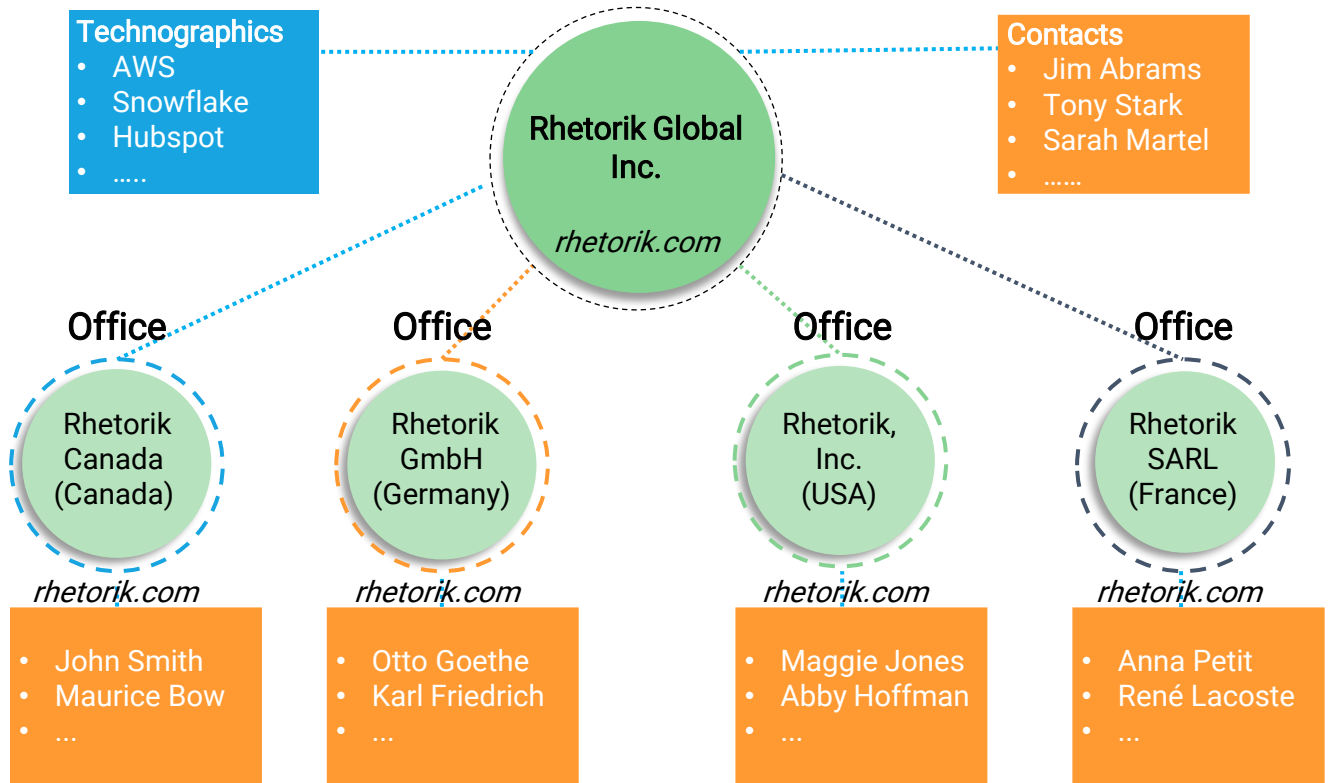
Technographics
- AWS
- Snowflake
- Hubspot
- …..

Rhetorik Global Inc.

rhetorik.com

Contacts
- Jim Abrams
- Tony Stark
- Sarah Martel
- ……

Office

Rhetorik Canada (Canada)

rhetorik.com

- John Smith
- Maurice Bow
- ...

Office

Rhetorik GmbH (Germany)

rhetorik.com

- Otto Goethe
- Karl Friedrich
- ...

Office

Rhetorik, Inc. (USA)

rhetorik.com

- Maggie Jones
- Abby Hoffman
- ...

Office

Rhetorik SARL (France)

rhetorik.com

- Anna Petit
- René Lacoste
- ...